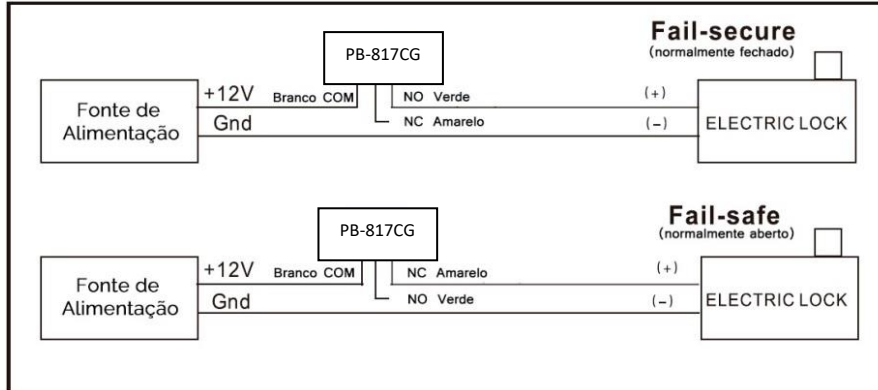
Fail-secure
(normalmente fechado)

PB-817CG

Fonte de Alimentação

+12V

Gnd

Branco COM

NO Verde

NC Amarelo

(+)

(−)

ELECTRIC LOCK

Fail-safe
(normalmente aberto)

PB-817CG

Fonte de Alimentação

+12V

Gnd

Branco COM

NC Amarelo

NO Verde

(+)

(−)

ELECTRIC LOCK